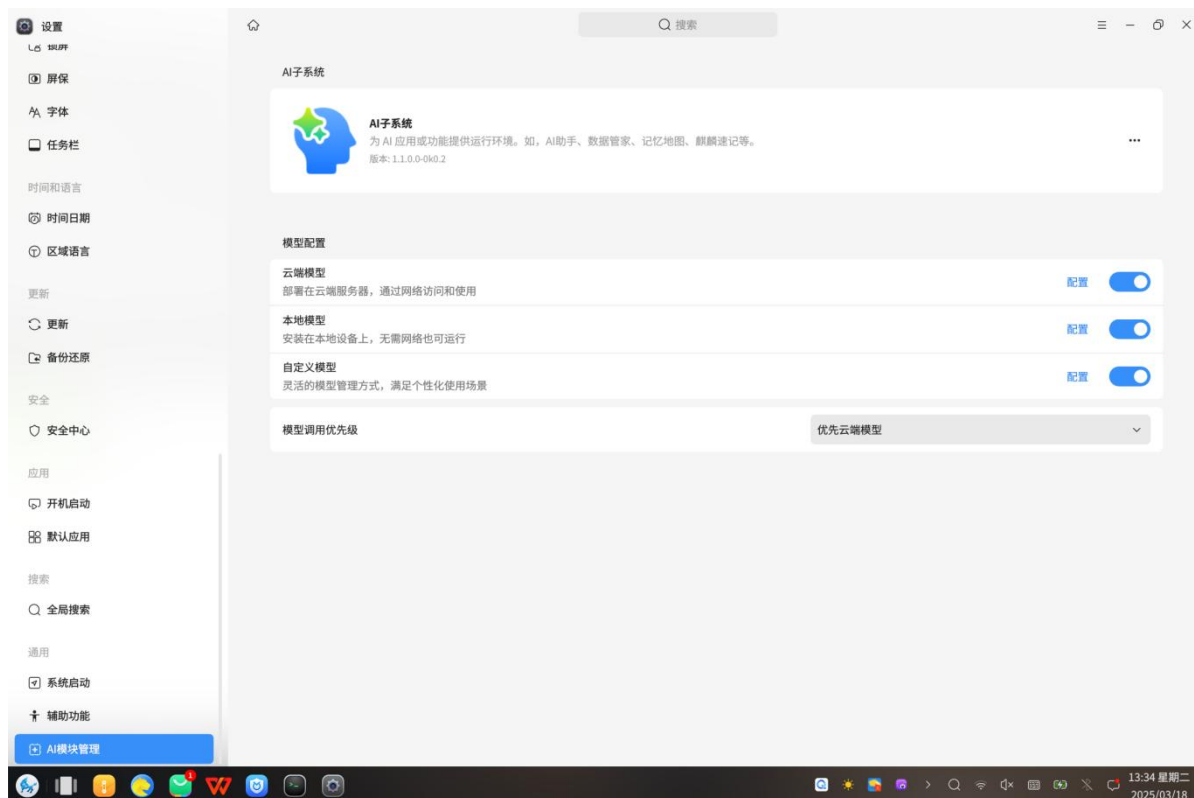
设置

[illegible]

屏保

字体

任务栏

时间和语言

时间日期

区域语言

更新

更新

备份还原

安全

安全中心

应用

开机启动

默认应用

搜索

全局搜索

通用

系统启动

辅助功能

AI模块管理

搜索

AI子系统

AI子系统
为 AI 应用或功能提供运行环境。如，AI助手、数据管家、记忆地图、麒麟速记等。
版本: 1.1.0.0-0k0.2

...

模型配置

云端模型
部署在云端服务器，通过网络访问和使用
配置

本地模型
安装在本地设备上，无需网络也可运行
配置

自定义模型
灵活的模型管理方式，满足个性化使用场景
配置

模型调用优先级
优先云端模型

1

13:34 星期二
2025/03/18